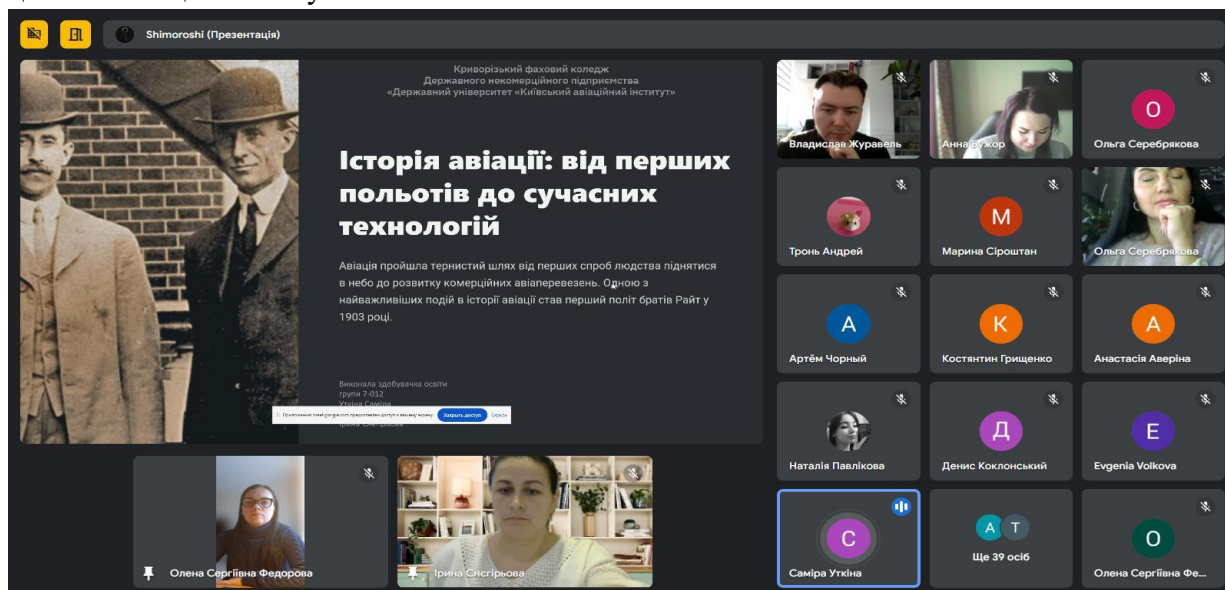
Shimoroshi (Презентація)

Криворізький фаховий коледж
Державного некомерційного підприємства
«Державний університет «Київський авіаційний інститут»

Історія авіації: від перших польотів до сучасних технологій

Авіація пройшла тернистий шлях від перших спроб людства піднятися в небо до розвитку комерційних авіаперевезень. Одною з найважливіших подій в історії авіації став перший політ братів Райт у 1903 році.

Виконала здобувачка освіти
групи 7-012
Уткіна Саміра
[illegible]

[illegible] Закрити доступ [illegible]

Владислав Журавель
Анна Бужор
О
Ольга Серебрякова
Тронь Андрей
М
Марина Сірош­тан
Ольга Серебрякова
А
Артём Чорный
К
Костянтин Грищенко
А
Анастасія Аверіна
Наталія Павлікова
Д
Денис Коклонський
E
Evgenia Volkova
С
Саміра Уткіна
А Т
Ще 39 осіб
О
Олена Сергіївна Фе...
Олена Сергіївна Федорова
Ірина Снєгірьова